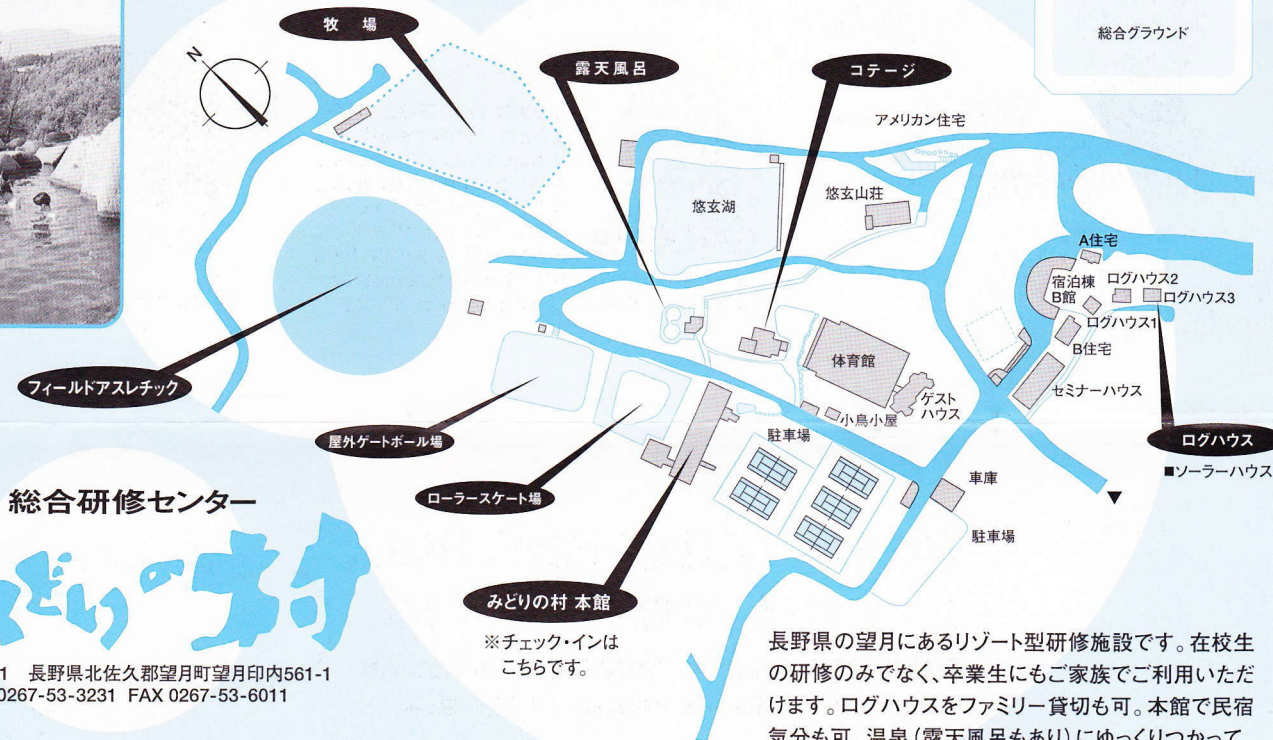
牧 場

露天風呂

コテージ

総合グラウンド

N

アメリカン住宅

悠玄湖

悠玄山荘

A住宅

宿泊棟 B館

ログハウス2

ログハウス3

ログハウス1

B住宅

体育館

ゲストハウス

セミナーハウス

小鳥小屋

フィールドアスレチック

屋外ゲートボール場

駐車場

ログハウス

■ソーラーハウス

車庫

ローラースケート場

駐車場

総合研修センター

どりの村

1 長野県北佐久郡望月町望月印内561-1
0267-53-3231 FAX 0267-53-6011

みどりの村 本館

※チェック・インはこちらです。

長野県の望月にあるリゾート型研修施設です。在校生の研修のみでなく、卒業生にもご家族でご利用いただけます。ログハウスをファミリー貸切も可。本館で民宿気分も可。温泉（露天風呂もあり）にゆっくりつかって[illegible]